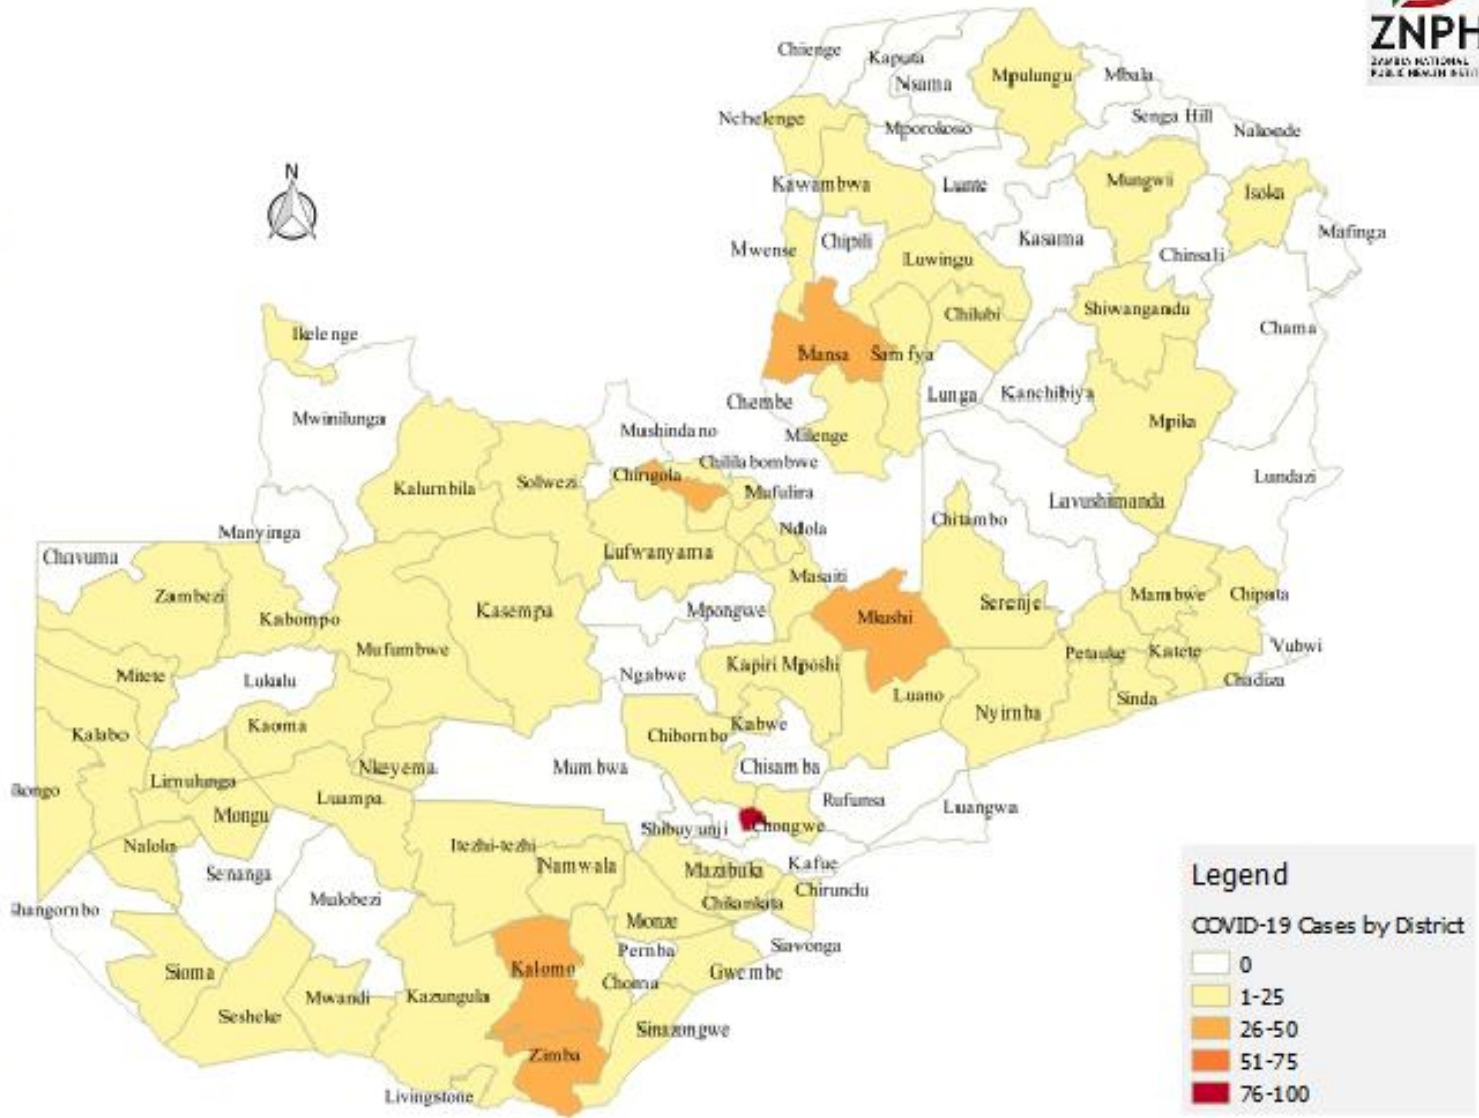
ZNPHI
ZAMBIA NATIONAL PUBLIC HEALTH INSTI

N

Chienge
Kaputa
Nsama
Mpulungu
Mbala
Nchelenge
Mporokoso
Senga Hill
Nakonde
Kawambwa
Lunte
Mungwi
Isoka
Mwense
Chipili
Kasama
Mafinga
Luwingu
Chinsali
Chilubi
Shiwangandu
Ikelenge
Mansa
Samfya
Chama
Chembe
Lunga
Kanchibiya
Mwinilunga
Mushindano
Milenge
Mpika
Chililabombwe
Chingola
Mufulira
Lundazi
Kalumbila
Solwezi
Lavushimanda
Ndola
Chitambo
Manyinga
Lufwanyama
Masaiti
Chavuma
Zambezi
Mambwe
Chipata
Kasempa
Mpongwe
Serenje
Kabompo
Mkushi
Mufumbwe
Vubwi
Petauke
Katete
Ngabwe
Kapiri Mposhi
Mitete
Lukulu
Chadiza
Luano
Sinda
Kaoma
Nyimba
Kabwe
Kalabo
Chibombo
Chisamba
Nkeyema
Mumbwa
Limulunga
Sikongo
Rufunsa
Luampa
Luangwa
Mongu
Shibuyunji
Chongwe
Itezhi-tezhi
Nalolo
Kafue
Namwala
Senanga
Mazabuka
Chirundu
Mulobezi
Shangombo
Chikankata
Monze
Siavonga
Pemba
Kalomo
Sioma
Gwembe
Choma
Mwandi
Kazungula
Sesheke
Sinazongwe
Zimba
Livingstone

Legend
COVID-19 Cases by District
0
1-25
26-50
51-75
76-100